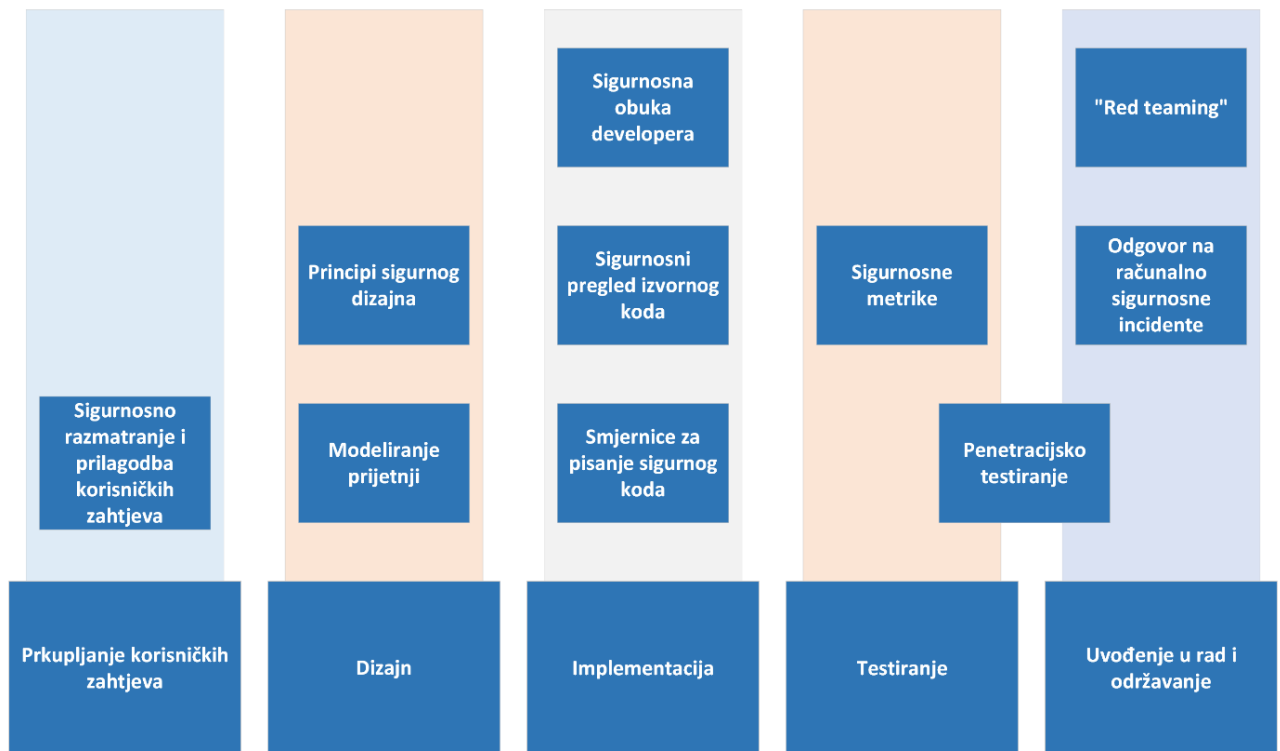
Sigurnosno razmatranje i prilagodba korisničkih zahtjeva

Prkupljanje korisničkih zahtjeva

Principi sigurnog dizajna

Modeliranje prijetnji

Dizajn

Sigurnosna obuka developera

Sigurnosni pregled izvornog koda

Smjernice za pisanje sigurnog koda

Implementacija

Sigurnosne metrike

Penetracijsko testiranje

Testiranje

"Red teaming"

Odgovor na računalno sigurnosne incidente

Uvođenje u rad i održavanje